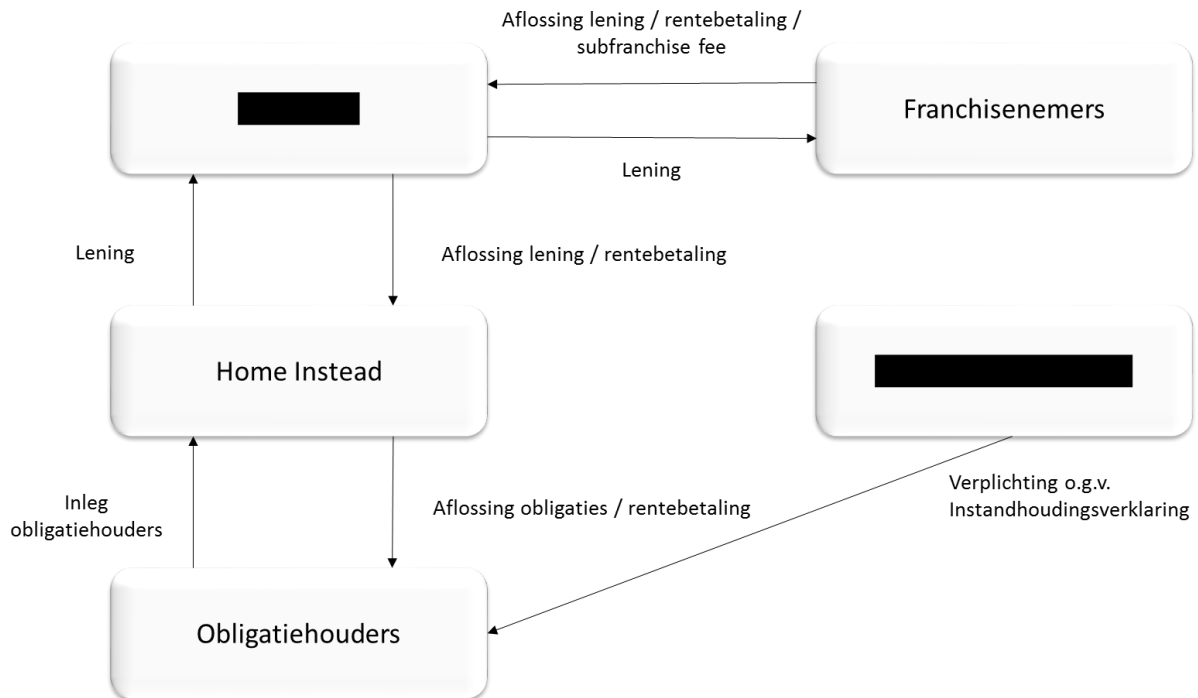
Aflossing lening / rentebetaling / subfranchise fee

Franchisenemers

Lening

Lening

Aflossing lening / rentebetaling

Home Instead

Inleg obligatiehouders

Aflossing obligaties / rentebetaling

Verplichting o.g.v. Instandhoudingsverklaring

Obligatiehouders